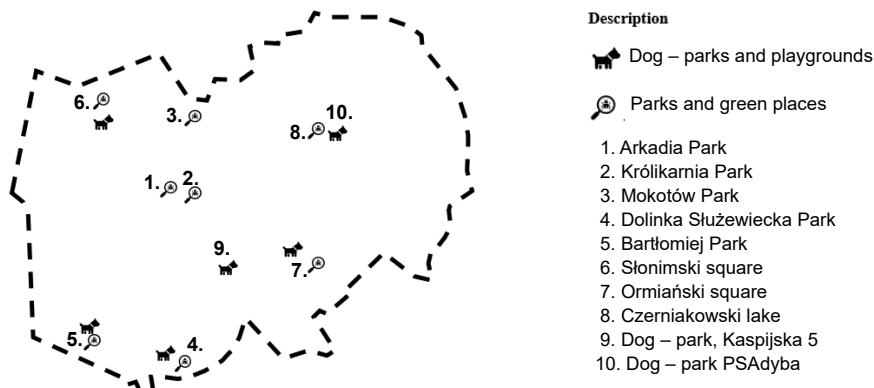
6.
3.
10.
8.
1.
2.
9.
7.
5.
4.

Description

Dog – parks and playgrounds

Parks and green places

1. Arkadia Park
2. Królikarnia Park
3. Mokotów Park
4. Dolinka Służewiecka Park
5. Bartłomiej Park
6. Słonimski square
7. Ormiański square
8. Czerniakowski lake
9. Dog – park, Kaspijska 5
10. Dog – park PSAdyba